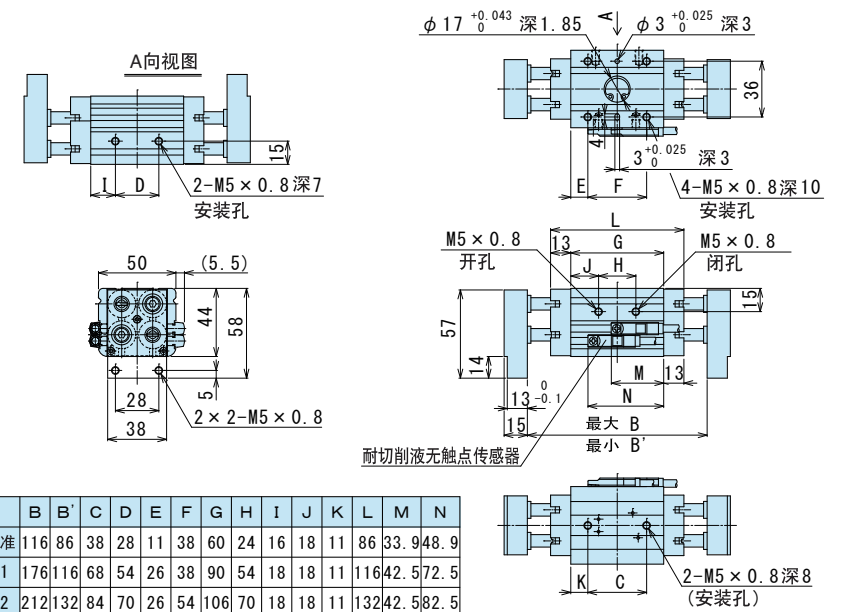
A向视图

15

I D

2-M5 × 0.8深7
安装孔

$\phi\ 17\ ^{+0.043}_{0}$ 深1.85 A $\phi\ 3\ ^{+0.025}_{0}$ 深3

36

4

$3\ ^{+0.025}_{0}$ 深3

E F

4-M5 × 0.8深10
安装孔

L

M5 × 0.8
开孔

13 G

M5 × 0.8
闭孔

J H

15

50 (5.5)

44 58

57

14

M 13

5

28

2 × 2-M5 × 0.8

38

$13\ ^{0}_{-0.1}$

N

15

最大 B
最小 B'

耐切削液无触点传感器

| | B | B' | C | D | E | F | G | H | I | J | K | L | M | N |
|---|---|---|---|---|---|---|---|---|---|---|---|---|---|---|
| 准 | 116 | 86 | 38 | 28 | 11 | 38 | 60 | 24 | 16 | 18 | 11 | 86 | 33.9 | 48.9 |
| 1 | 176 | 116 | 68 | 54 | 26 | 38 | 90 | 54 | 18 | 18 | 11 | 116 | 42.5 | 72.5 |
| 2 | 212 | 132 | 84 | 70 | 26 | 54 | 106 | 70 | 18 | 18 | 11 | 132 | 42.5 | 82.5 |

K C

2-M5 × 0.8深8
(安装孔)